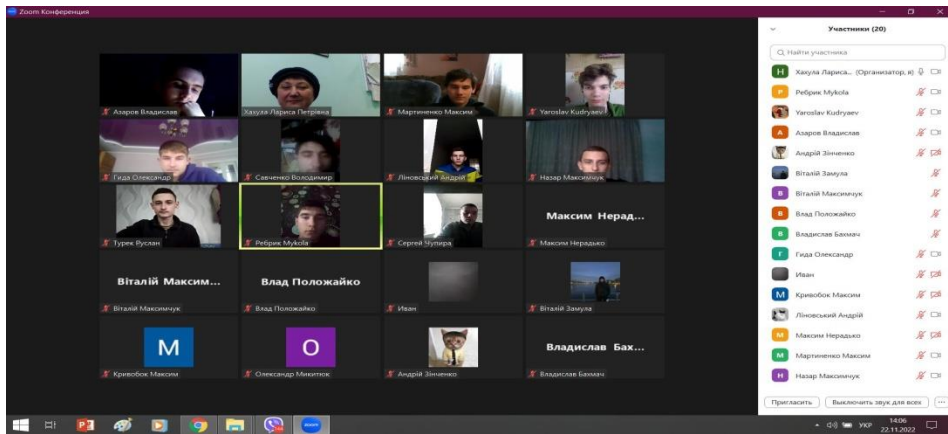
Zoom Конференция

Азаров Владислав
Хахула Лариса Петрівна
Мартиненко Максим
Yaroslav Kudryaev
Гида Олександр
Савченко Володимир
Ліновський Андрій
Назар Максимчук
Турек Руслан
Ребрик Mykola
Сергей Чупира
Максим Нерад...
Максим Нерадько
Віталій Максим...
Віталій Максимчук
Влад Положайко
Влад Положайко
Иван
Віталій Замула
M
Кривобок Максим
O
Олександр Микитюк
Андрій Зінченко
Владислав Бах...
Владислав Бахмач

Участники (20)
Найти участника
H Хахула Лариса... (Организатор, я)
P Ребрик Mykola
Yaroslav Kudryaev
A Азаров Владислав
Андрій Зінченко
Віталій Замула
B Віталій Максимчук
B Влад Положайко
B Владислав Бахмач
Г Гида Олександр
Иван
M Кривобок Максим
Ліновський Андрій
M Максим Нерадько
M Мартиненко Максим
H Назар Максимчук

Пригласить
Выключить звук для всех
...

УКР
14:06
22.11.2022